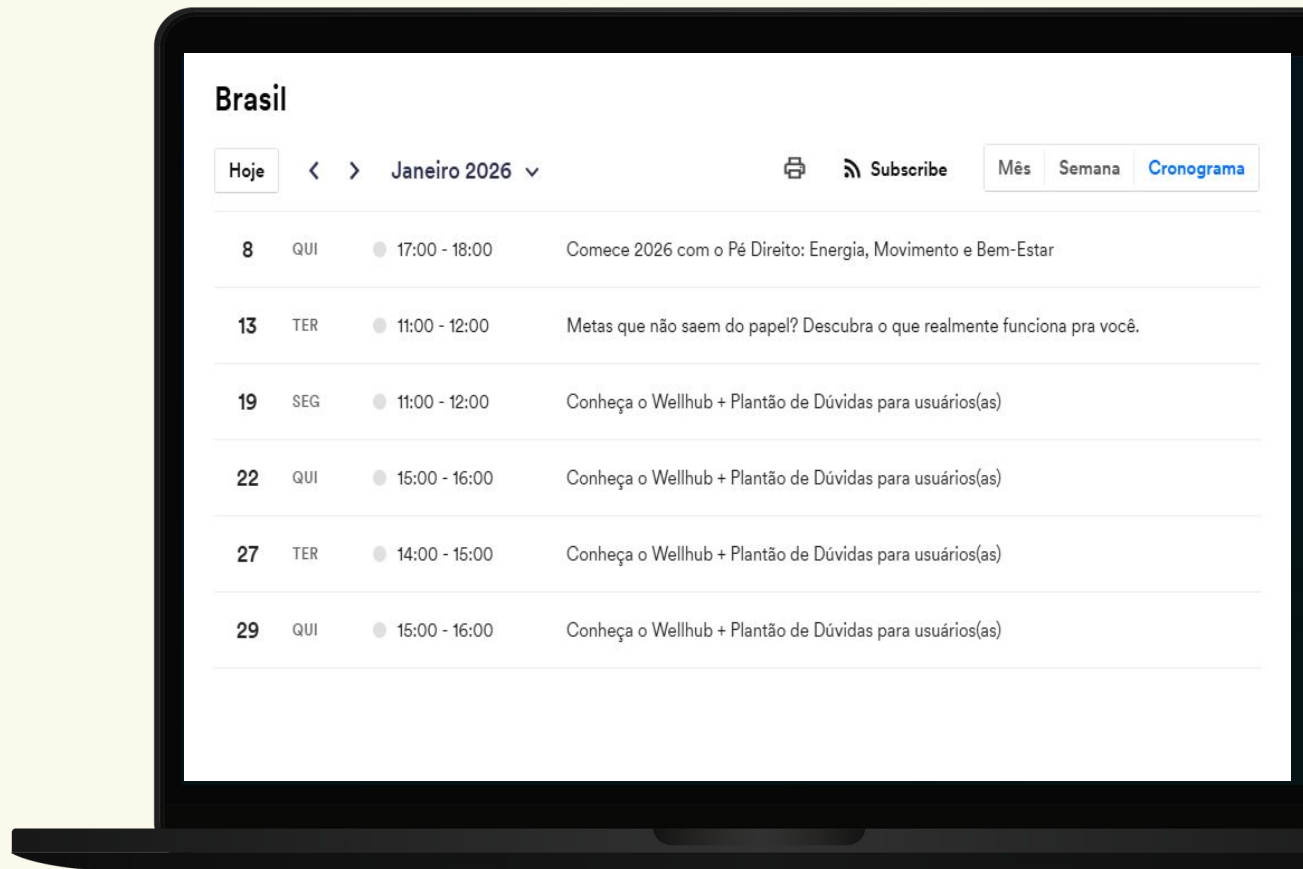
Brasil

Hoje < > Janeiro 2026 ⌄

Subscribe

Mês Semana Cronograma

| | | | |
|---|---|---|---|
| 8 | QUI | 17:00 - 18:00 | Comece 2026 com o Pé Direito: Energia, Movimento e Bem-Estar |
| 13 | TER | 11:00 - 12:00 | Metas que não saem do papel? Descubra o que realmente funciona pra você. |
| 19 | SEG | 11:00 - 12:00 | Conheça o Wellhub + Plantão de Dúvidas para usuários(as) |
| 22 | QUI | 15:00 - 16:00 | Conheça o Wellhub + Plantão de Dúvidas para usuários(as) |
| 27 | TER | 14:00 - 15:00 | Conheça o Wellhub + Plantão de Dúvidas para usuários(as) |
| 29 | QUI | 15:00 - 16:00 | Conheça o Wellhub + Plantão de Dúvidas para usuários(as) |